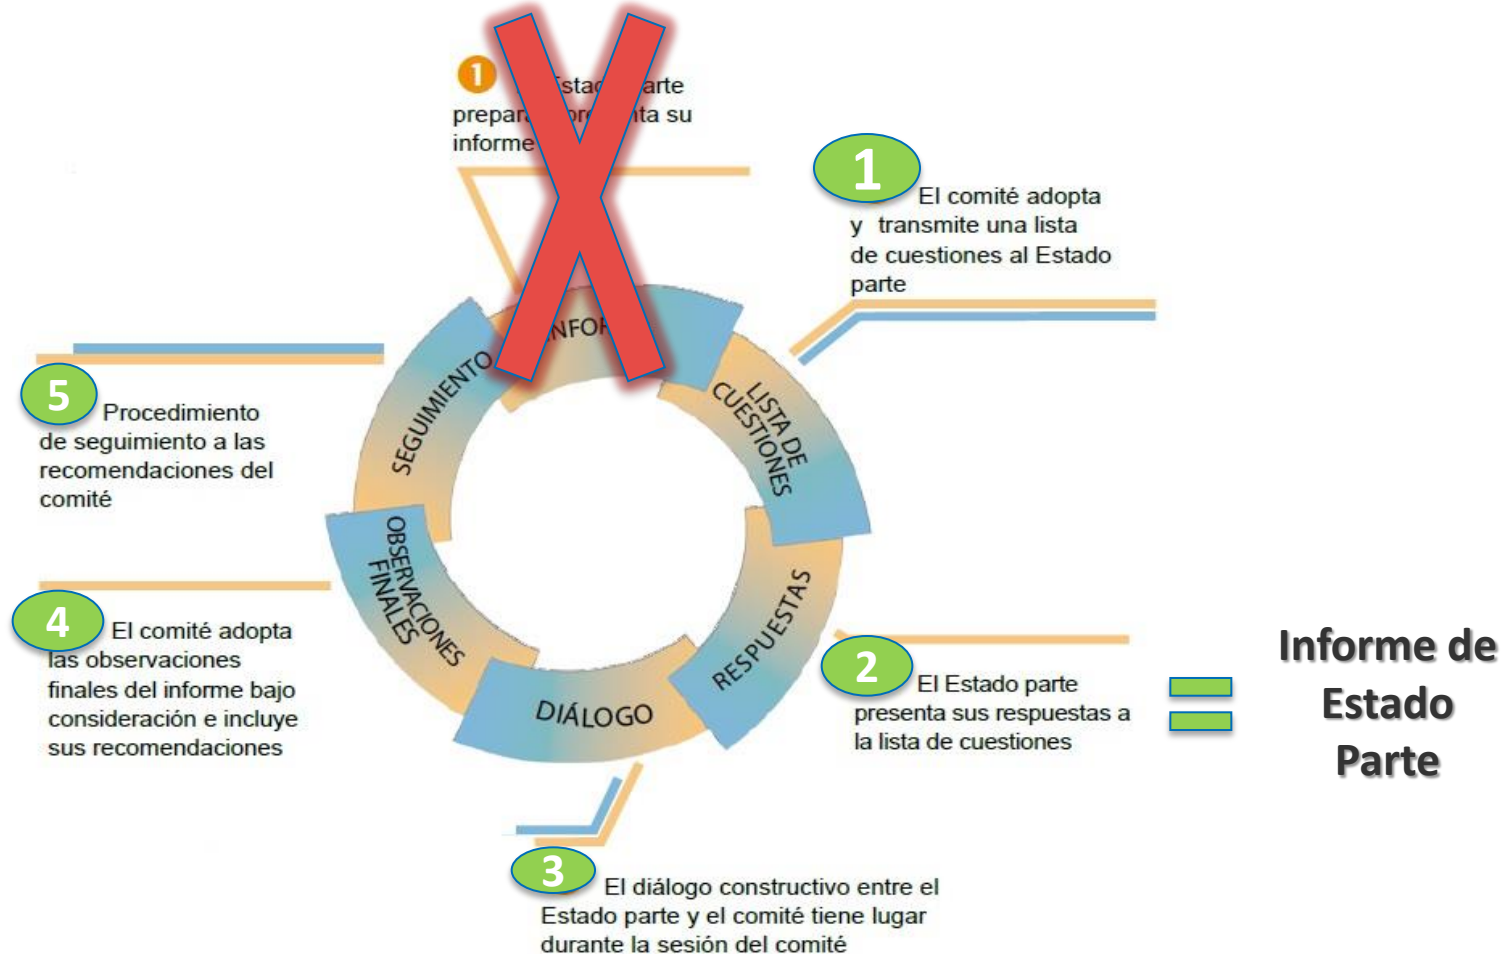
1 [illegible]stad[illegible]arte prepar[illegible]pr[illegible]ta su informe

1 El comité adopta y transmite una lista de cuestiones al Estado parte

INFOR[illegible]

LISTA DE CUESTIONES

RESPUESTAS

DIÁLOGO

OBSERVACIONES FINALES

SEGUIMIENTO

5 Procedimiento de seguimiento a las recomendaciones del comité

4 El comité adopta las observaciones finales del informe bajo consideración e incluye sus recomendaciones

2 El Estado parte presenta sus respuestas a la lista de cuestiones

3 El diálogo constructivo entre el Estado parte y el comité tiene lugar durante la sesión del comité

=

Informe de Estado Parte